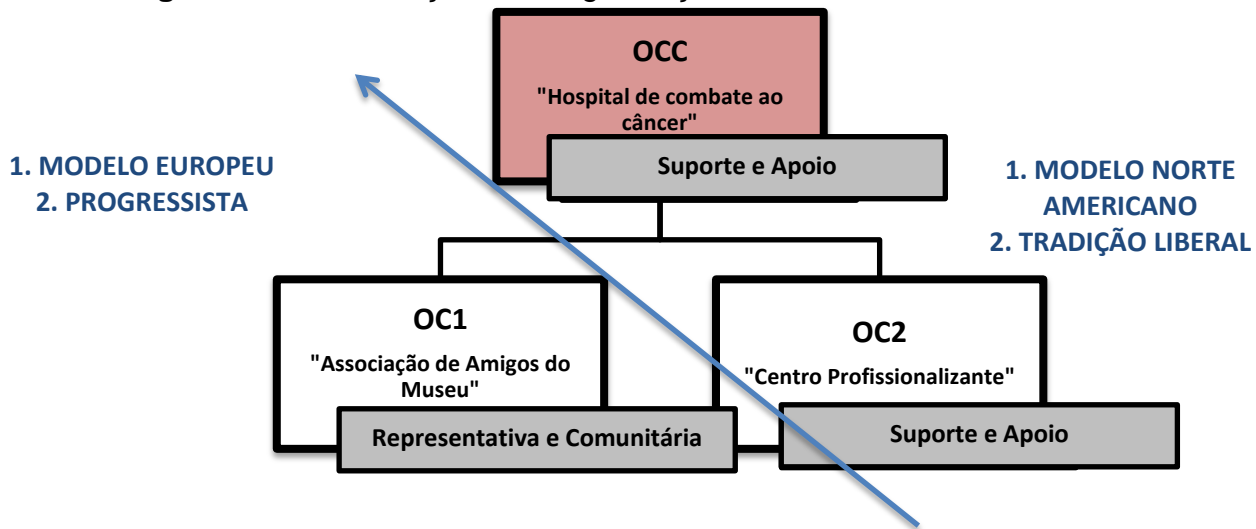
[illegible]

OCC
"Hospital de combate ao câncer"
Suporte e Apoio

1. MODELO EUROPEU
2. PROGRESSISTA

1. MODELO NORTE AMERICANO
2. TRADIÇÃO LIBERAL

OC1
"Associação de Amigos do Museu"
Representativa e Comunitária

OC2
"Centro Profissionalizante"
Suporte e Apoio